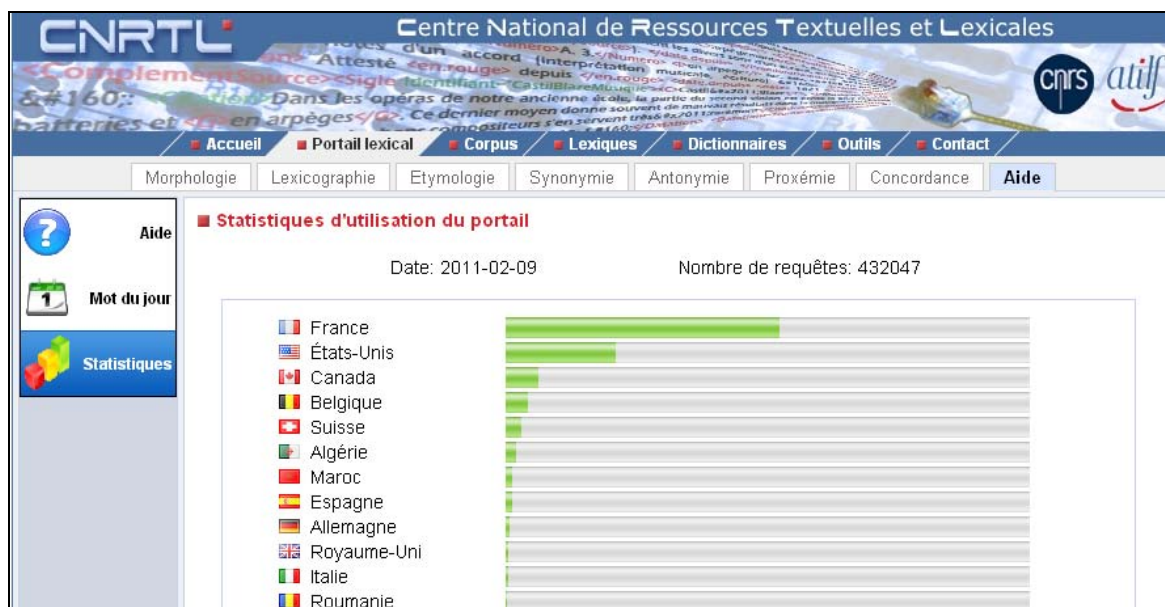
CNRTL

Centre National de Ressources Textuelles et Lexicales

cnrs atilf

Accueil / Portail lexical / Corpus / Lexiques / Dictionnaires / Outils / Contact

Morphologie | Lexicographie | Etymologie | Synonymie | Antonymie | Proxémie | Concordance | Aide

Aide

Mot du jour

Statistiques

Statistiques d'utilisation du portail

Date: 2011-02-09 Nombre de requêtes: 432047

France
États-Unis
Canada
Belgique
Suisse
Algérie
Maroc
Espagne
Allemagne
Royaume-Uni
Italie
Roumanie